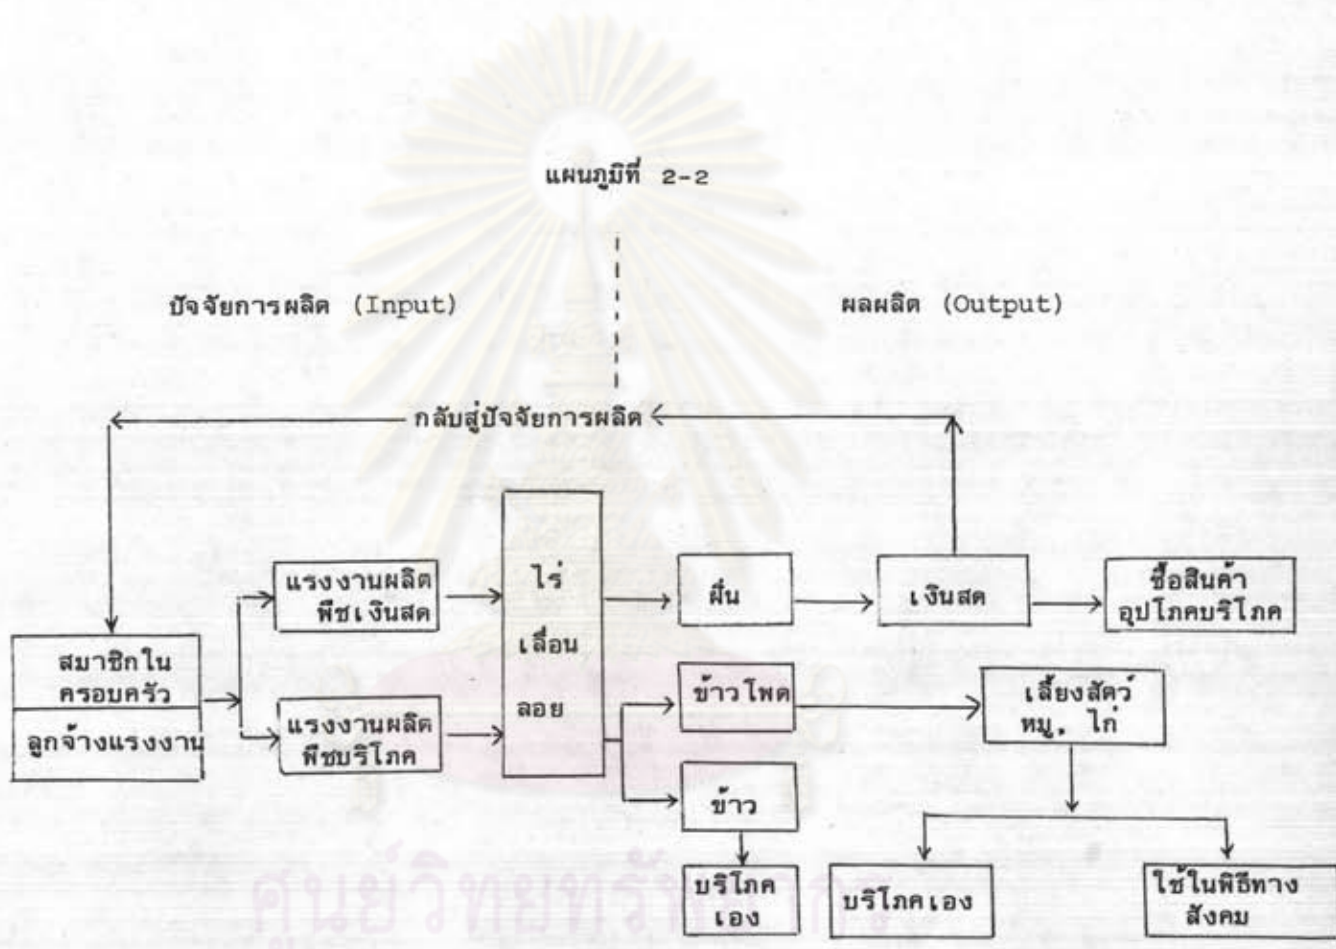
แผนภูมิที่ 2-2

ปัจจัยการผลิต (Input)

ผลผลิต (Output)

กลับสู่ปัจจัยการผลิต

สมาชิกในครอบครัว

ลูกจ้างแรงงาน

แรงงานผลิตพืชเงินสด

แรงงานผลิตพืชบริโภค

ไร่ เลื่อน ลอย

ฝิ่น

ข้าวโพด

ข้าว

บริโภคเอง

เงินสด

ซื้อสินค้าอุปโภคบริโภค

เลี้ยงสัตว์ หมู, ไก่

บริโภคเอง

ใช้ในพิธีทางสังคม

ศูนย์วิทยทรัพยากร